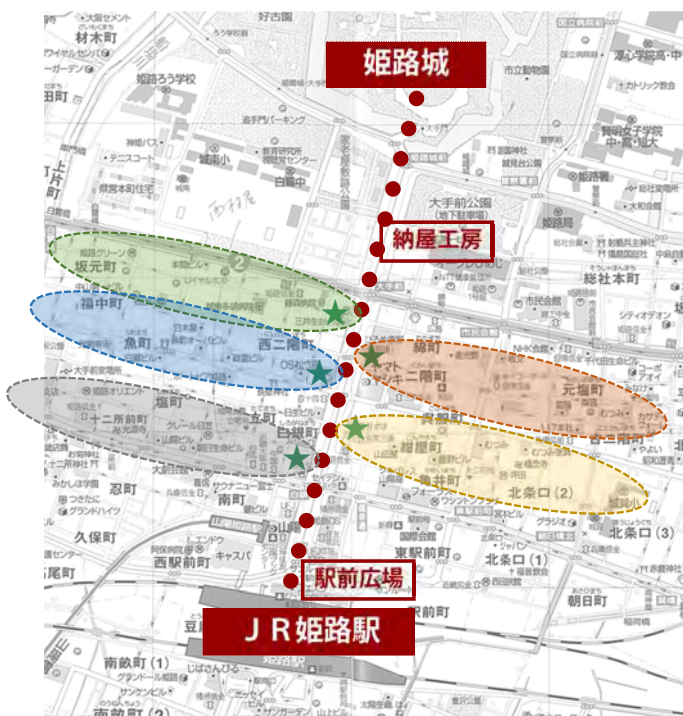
姫路城

納屋工房

駅前広場

ＪＲ姫路駅

材木町
好古園
大手前公園
総社本町
坂元町
福中町
魚町
西二階町
十二所前町
塩町
白銀町
二階町
元塩町
紺屋町
北条口 (2)
北条口 (1)
北条口 (3)
南町
忍町
久保町
西駅前町
東駅前町
朝日町
南畝町 (1)
南畝町 (2)
豆腐町
市立動物園
城南小
キャスパ
姫路駅